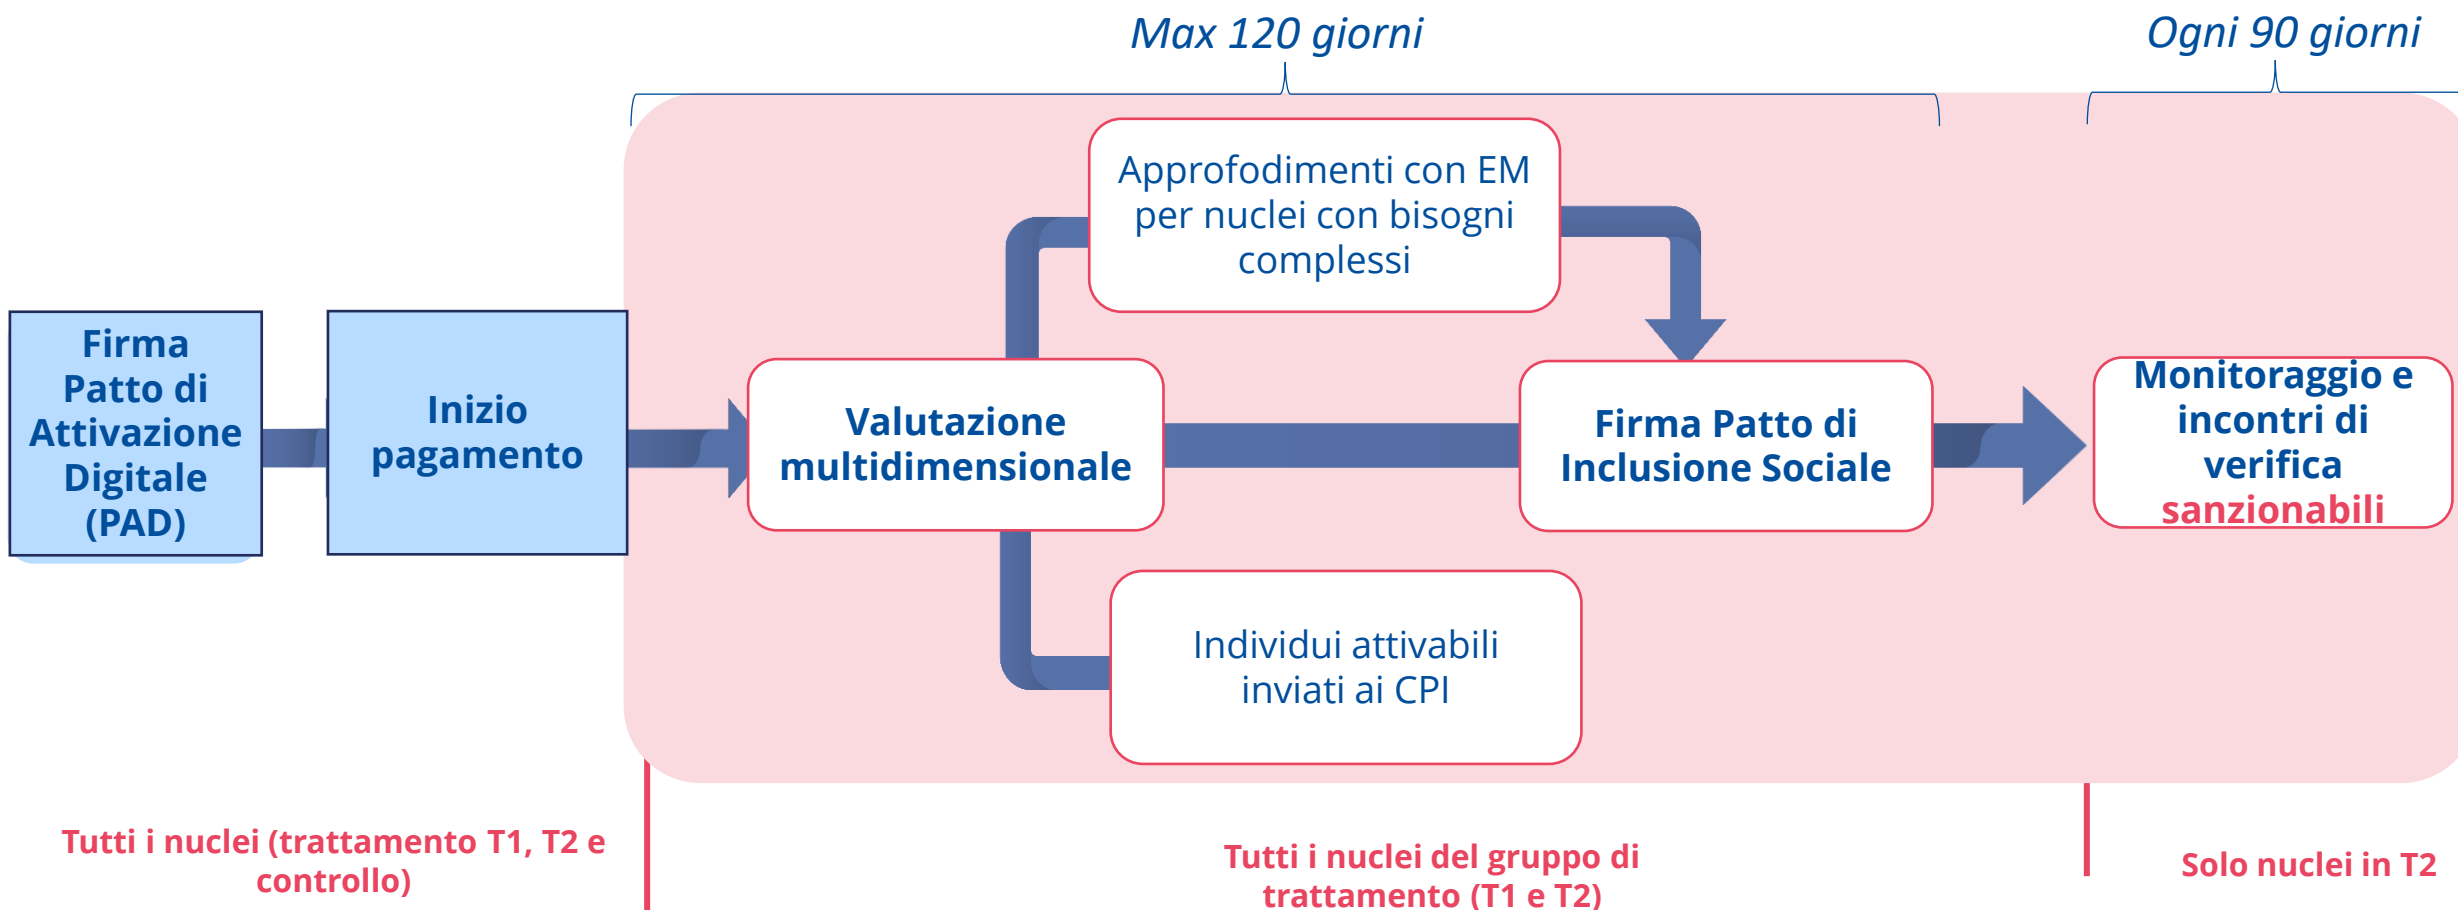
Max 120 giorni

Ogni 90 giorni

Firma Patto di Attivazione Digitale (PAD)

Inizio pagamento

Approfodimenti con EM per nuclei con bisogni complessi

Valutazione multidimensionale

Firma Patto di Inclusione Sociale

Monitoraggio e incontri di verifica sanzionabili

Individui attivabili inviati ai CPI

Tutti i nuclei (trattamento T1, T2 e controllo)

Tutti i nuclei del gruppo di trattamento (T1 e T2)

Solo nuclei in T2